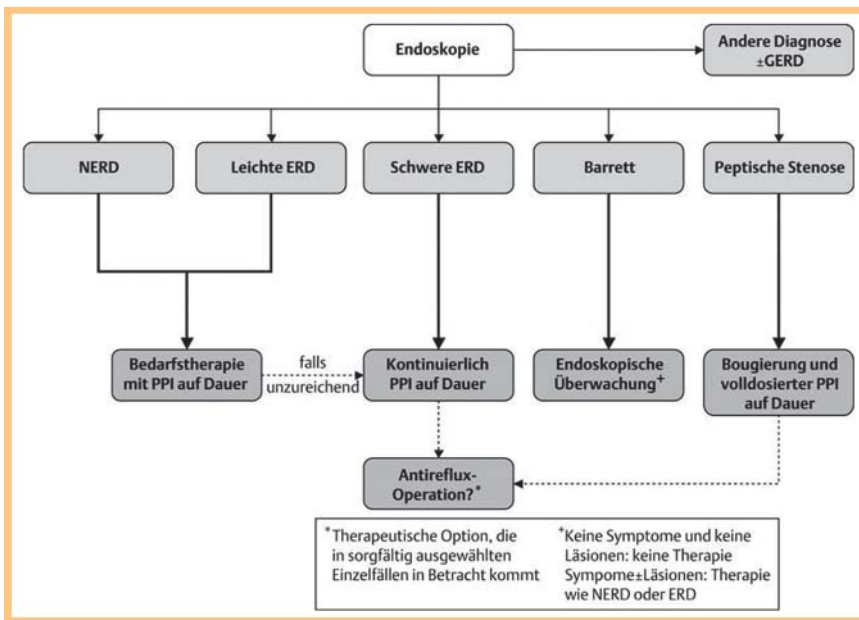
Endoskopie

Andere Diagnose ±GERD

NERD

Leichte ERD

Schwere ERD

Barrett

Peptische Stenose

Bedarfstherapie mit PPI auf Dauer

falls unzureichend

Kontinuierlich PPI auf Dauer

Endoskopische Überwachung$^{+}$

Bougierung und volldosierter PPI auf Dauer

Antireflux-Operation?$^{*}$

$^{*}$Therapeutische Option, die in sorgfältig ausgewählten Einzelfällen in Betracht kommt

$^{+}$Keine Symptome und keine Läsionen: keine Therapie Sympome±Läsionen: Therapie wie NERD oder ERD